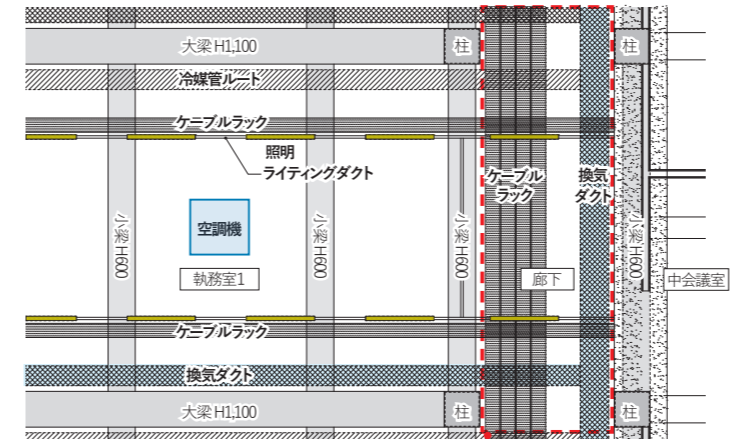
大梁 H1,100

柱

柱

冷媒管ルート

ケーブルラック

照明
ライティングダクト

ケーブルラック

換気ダクト

空調機

小梁 H600

小梁 H600

小梁 H600

小梁 H600

執務室1

廊下

中会議室

ケーブルラック

換気ダクト

大梁 H1,100

柱

柱